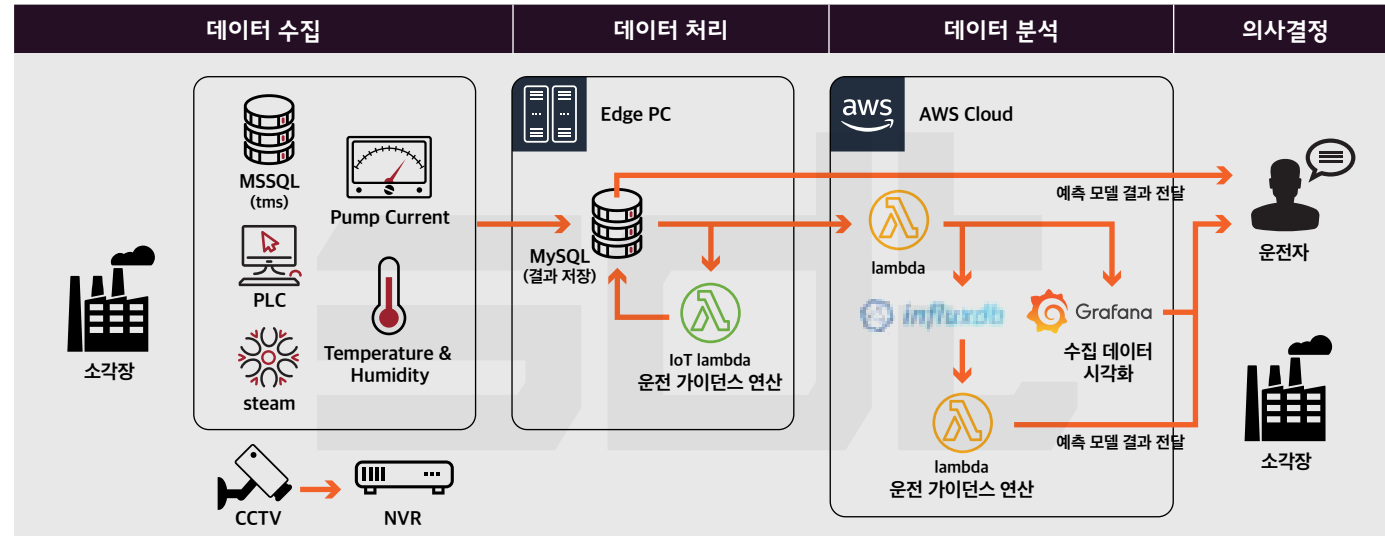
데이터 수집

데이터 처리

데이터 분석

의사결정

소각장

MSSQL
(tms)

Pump Current

PLC

Temperature & Humidity

steam

CCTV

NVR

Edge PC

MySQL
(결과 저장)

IoT lambda
운전 가이던스 연산

aws

AWS Cloud

lambda

influxdb

Grafana

수집 데이터 시각화

lambda
운전 가이던스 연산

예측 모델 결과 전달

예측 모델 결과 전달

운전자

소각장